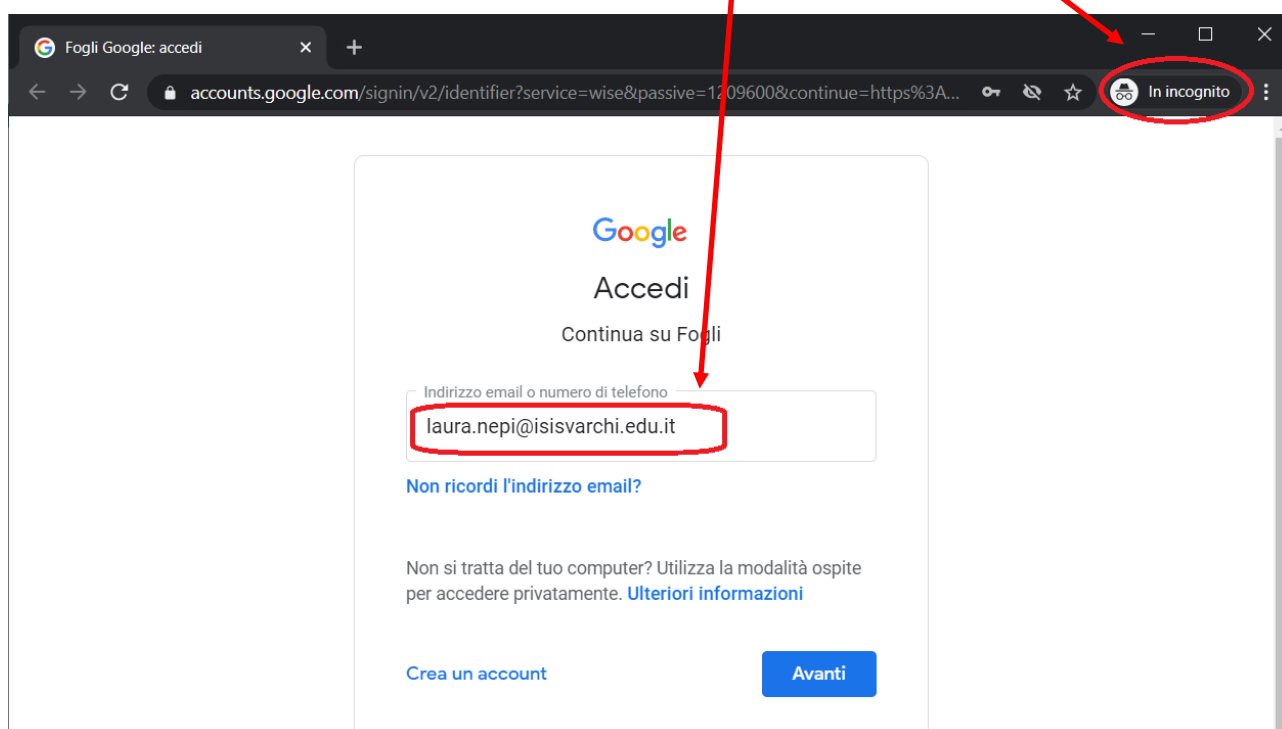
Fogli Google: accedi

accounts.google.com/signin/v2/identifier?service=wise&passive=1209600&continue=https%3A...

In incognito

Google

Accedi

Continua su Fogli

Indirizzo email o numero di telefono

laura.nepi@isisvarchi.edu.it

Non ricordi l'indirizzo email?

Non si tratta del tuo computer? Utilizza la modalità ospite per accedere privatamente. Ulteriori informazioni

Crea un account

Avanti